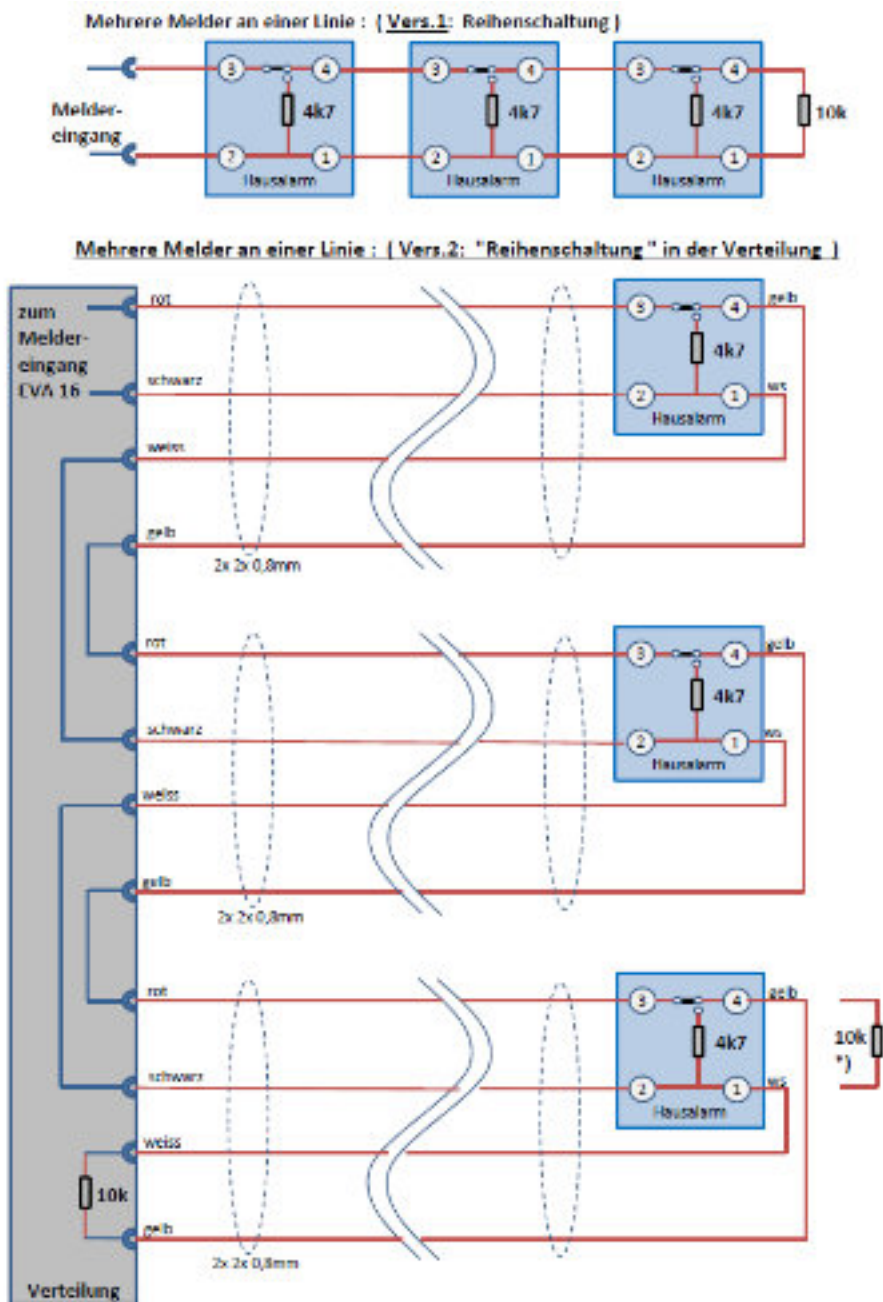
Mehrere Melder an einer Linie : ( Vers.1: Reihenschaltung )

Melder-eingang

3 4 4k7 2 1 Hausalarm

3 4 4k7 2 1 Hausalarm

3 4 4k7 2 1 Hausalarm

10k

Mehrere Melder an einer Linie : ( Vers.2: "Reihenschaltung" in der Verteilung )

zum Melder-eingang EVA 16

rot
schwarz
weiss
gelb
2x 2x 0,8mm

3 4 4k7 2 1 Hausalarm
gelb
ws

rot
schwarz
weiss
gelb
2x 2x 0,8mm

3 4 4k7 2 1 Hausalarm
gelb
ws

rot
schwarz
weiss
10k
gelb
2x 2x 0,8mm

3 4 4k7 2 1 Hausalarm
gelb
ws

10k *)

Verteilung